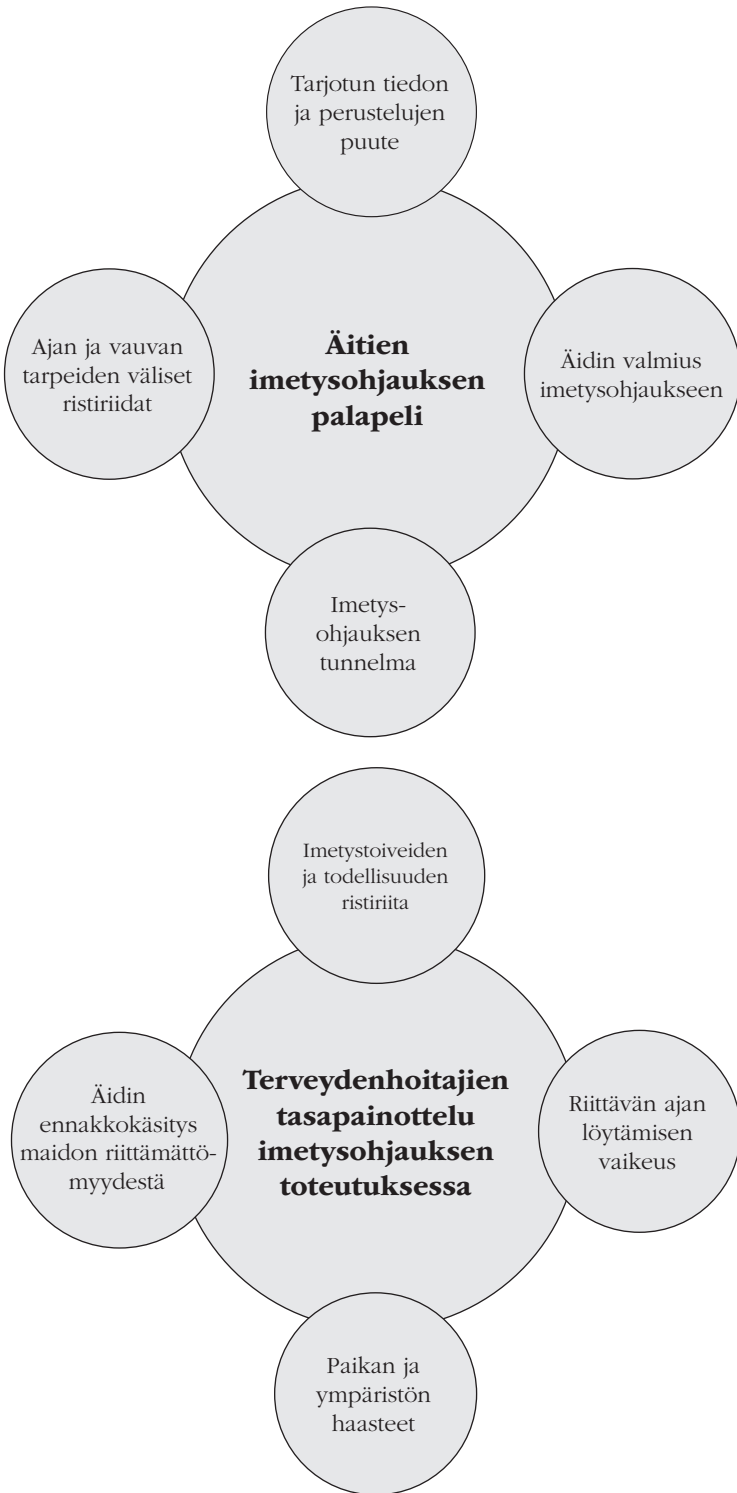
Tarjotun tiedon ja perustelujen puute

Ajan ja vauvan tarpeiden väliset ristiriidat

**Äitien imetysohjauksen palapeli**

Äidin valmius imetysohjaukseen

Imetysohjauksen tunnelma

Imetystoiveiden ja todellisuuden ristiriita

Äidin ennakkokäsitys maidon riittämättömyydestä

**Terveydenhoitajien tasapainottelu imetysohjauksen toteutuksessa**

Riittävän ajan löytämisen vaikeus

Paikan ja ympäristön haasteet